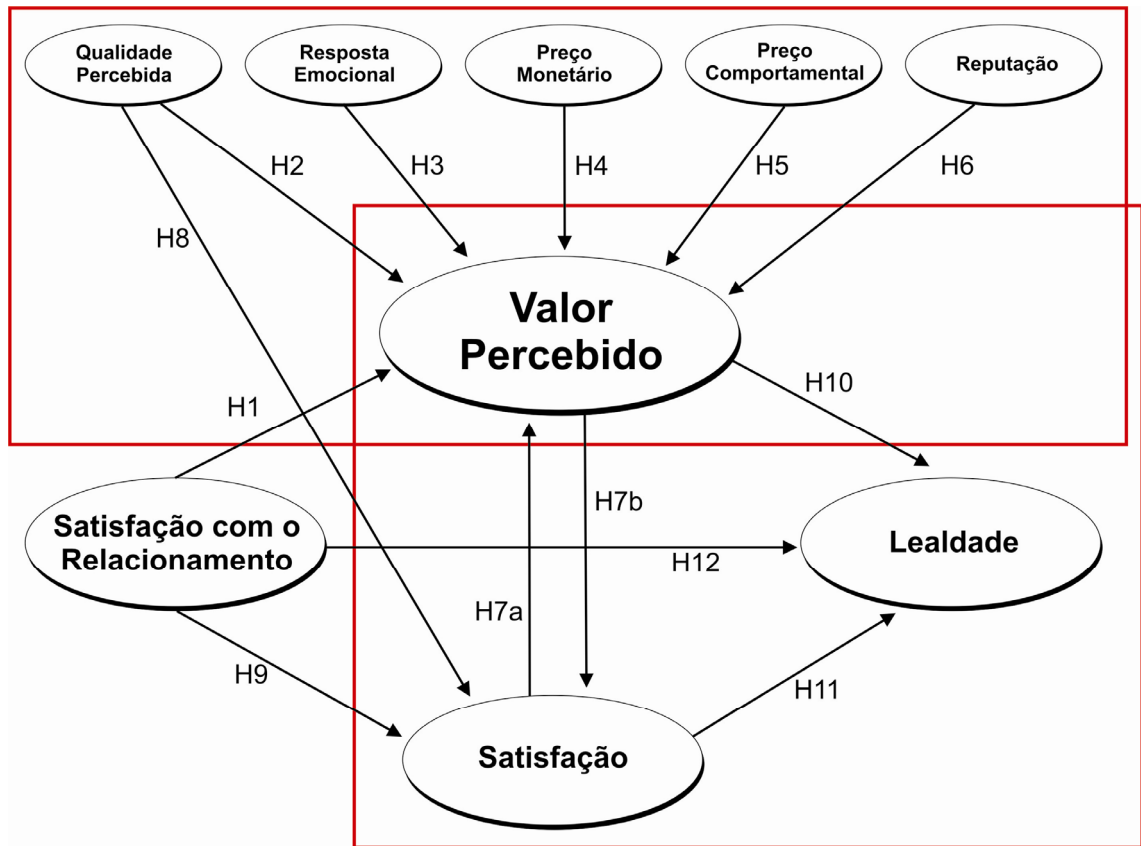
Qualidade Percebida

Resposta Emocional

Preço Monetário

Preço Comportamental

Reputação

H2

H3

H4

H5

H6

H8

Valor Percebido

H1

H10

H7b

Satisfação com o Relacionamento

H12

Lealdade

H7a

H9

H11

Satisfação